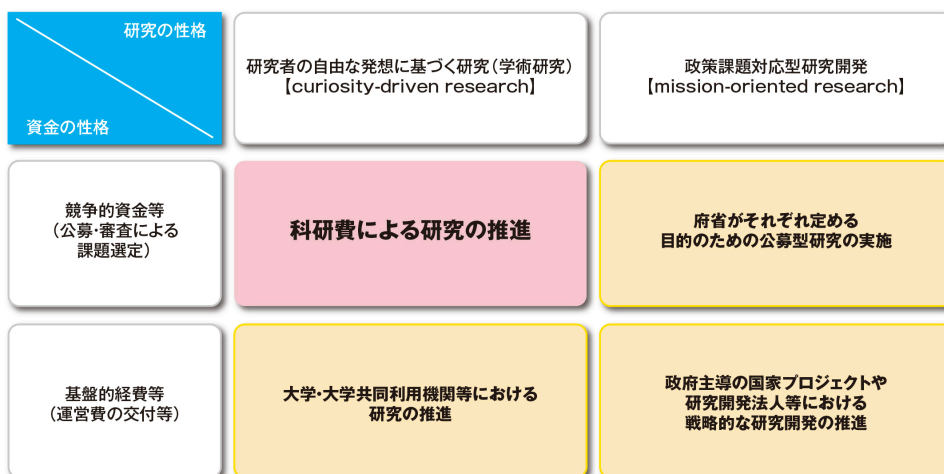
| 研究の性格 / 資金の性格 | 研究者の自由な発想に基づく研究（学術研究）【curiosity-driven research】 | 政策課題対応型研究開発【mission-oriented research】 |
|---|---|---|
| 競争的資金等（公募･審査による課題選定） | 科研費による研究の推進 | 府省がそれぞれ定める目的のための公募型研究の実施 |
| 基盤的経費等（運営費の交付等） | 大学･大学共同利用機関等における研究の推進 | 政府主導の国家プロジェクトや研究開発法人等における戦略的な研究開発の推進 |